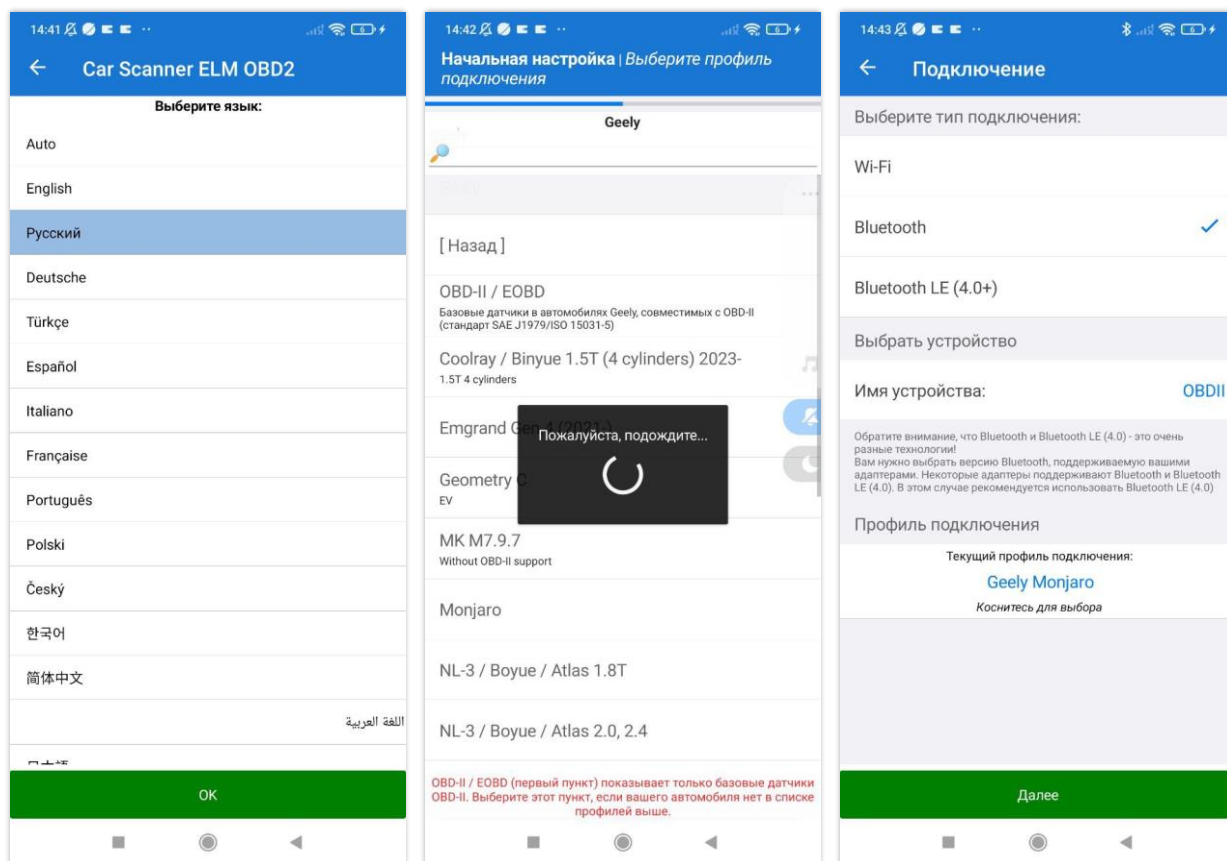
14:41

Car Scanner ELM OBD2

Выберите язык:

Auto

English

Русский

Deutsche

Türkçe

Español

Italiano

Française

Português

Polski

Český

한국어

简体中文

اللغة العربية

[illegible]

OK

14:42

Начальная настройка | Выберите профиль подключения

Geely

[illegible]

[ Назад ]

OBD-II / EOBD
Базовые датчики в автомобилях Geely, совместимых с OBD-II (стандарт SAE J1979/ISO 15031-5)

Coolray / Binyue 1.5T (4 cylinders) 2023-
1.5T 4 cylinders

Emgrand Ge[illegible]4 (2021-)

Пожалуйста, подождите...

Geometry C
EV

MK M7.9.7
Without OBD-II support

Monjaro

NL-3 / Boyue / Atlas 1.8T

NL-3 / Boyue / Atlas 2.0, 2.4

OBD-II / EOBD (первый пункт) показывает только базовые датчики OBD-II. Выберите этот пункт, если вашего автомобиля нет в списке профилей выше.

14:43

Подключение

Выберите тип подключения:

Wi-Fi

Bluetooth

Bluetooth LE (4.0+)

Выбрать устройство

Имя устройства:

OBDII

Обратите внимание, что Bluetooth и Bluetooth LE (4.0) - это очень разные технологии!
Вам нужно выбрать версию Bluetooth, поддерживаемую вашими адаптерами. Некоторые адаптеры поддерживают Bluetooth и Bluetooth LE (4.0). В этом случае рекомендуется использовать Bluetooth LE (4.0)

Профиль подключения

Текущий профиль подключения:

Geely Monjaro

Коснитесь для выбора

Далее